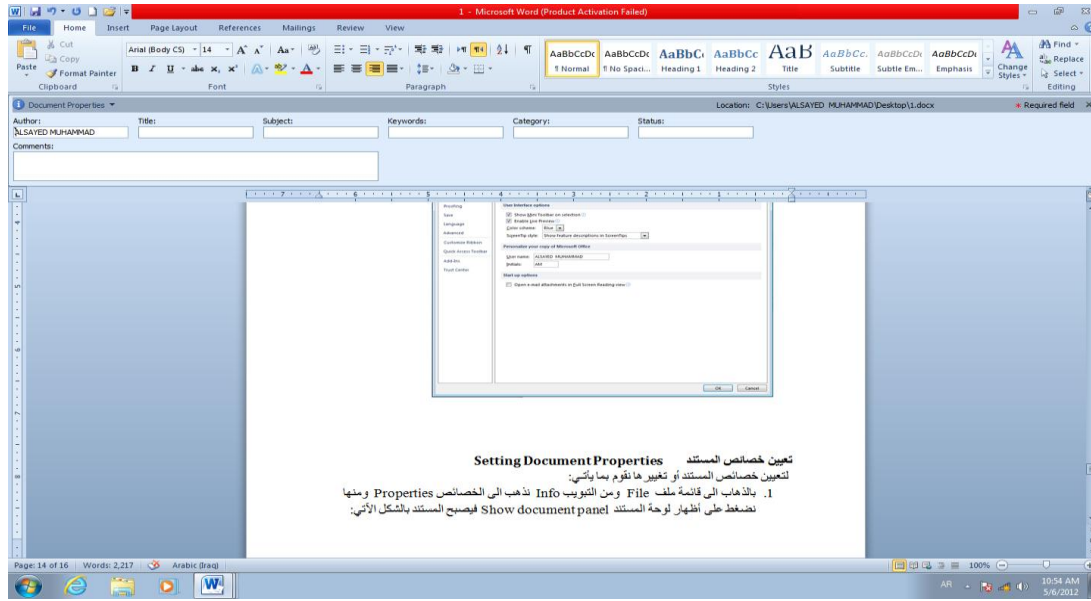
1 - Microsoft Word (Product Activation Failed)

File Home Insert Page Layout References Mailings Review View

Cut
Copy
Paste
Format Painter
Clipboard

Arial (Body CS) 14
Font

Paragraph

AaBbCcDc ¶ Normal
AaBbCcDc ¶ No Spaci...
AaBbC Heading 1
AaBbCc Heading 2
AaB Title
AaBbCc. Subtitle
AaBbCcDc Subtle Em...
AaBbCcDc Emphasis
Change Styles
Styles

Find
Replace
Select
Editing

Document Properties
Location: C:\Users\ALSAYED MUHAMMAD\Desktop\1.docx
* Required field

Author: ALSAYED MUHAMMAD
Title:
Subject:
Keywords:
Category:
Status:
Comments:

Proofing
Save
Language
Advanced
Customize Ribbon
Quick Access Toolbar
Add-Ins
Trust Center

User Interface options
Show Mini Toolbar on selection
Enable Live Preview
Color scheme: Blue
ScreenTip style: Show feature descriptions in ScreenTips
Personalize your copy of Microsoft Office
User name: ALSAYED MUHAMMAD
Initials: AM
Start up options
Open e-mail attachments in Full Screen Reading view

OK Cancel

تعيين خصائص المستند Setting Document Properties

لتعيين خصائص المستند أو تغيير ها نقوم بما يأتي:

1. بالذهاب الى قائمة ملف File ومن التبويب Info نذهب الى الخصائص Properties ومنها نضغط على أظهار لوحة المستند Show document panel فيصبح المستند بالشكل الأتي:

Page: 14 of 16 Words: 2,217 Arabic (Iraq)
100%
AR
10:54 AM
5/6/2012